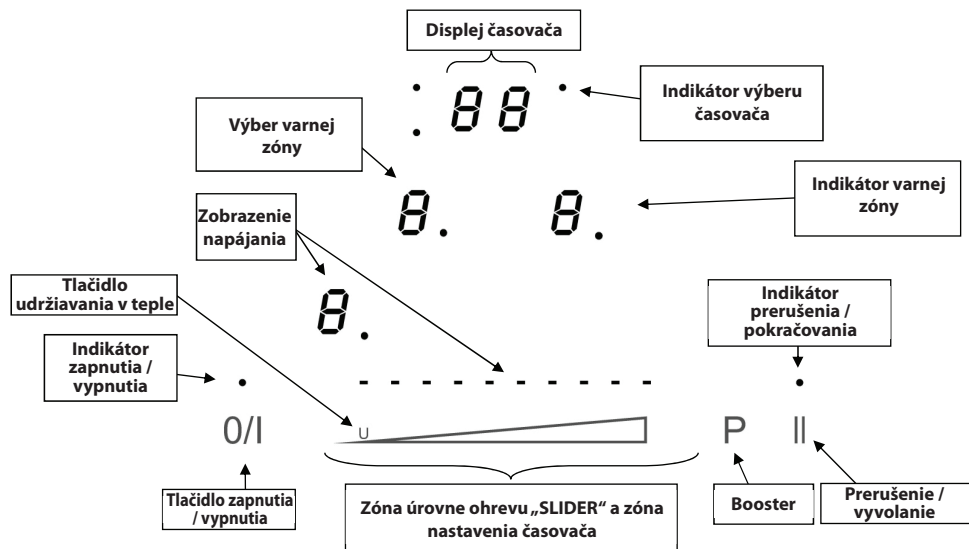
Displej časovača

88

Indikátor výberu časovača

Výber varnej zóny

8. 8.

Indikátor varnej zóny

Zobrazenie napájania

8.

Tlačidlo udržiavania v teple

Indikátor prerušenia / pokračovania

Indikátor zapnutia / vypnutia

0/I

U

P

||

Tlačidlo zapnutia / vypnutia

Zóna úrovne ohrevu „SLIDER" a zóna nastavenia časovača

Booster

Prerušenie / vyvolanie